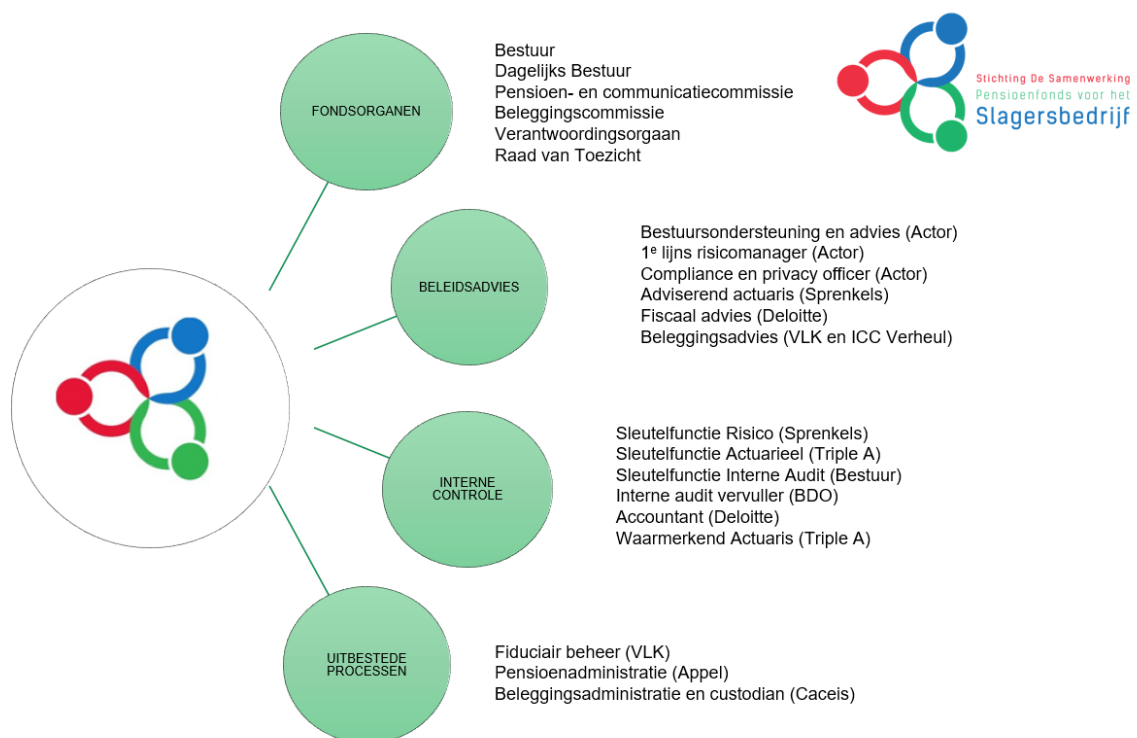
FONDSORGANEN

Bestuur
Dagelijks Bestuur
Pensioen- en communicatiecommissie
Beleggingscommissie
Verantwoordingsorgaan
Raad van Toezicht

Stichting De Samenwerking
Pensioenfonds voor het
Slagersbedrijf

BELEIDSADVIES

Bestuursondersteuning en advies (Actor)
1$^{e}$ lijns risicomanager (Actor)
Compliance en privacy officer (Actor)
Adviserend actuaris (Sprenkels)
Fiscaal advies (Deloitte)
Beleggingsadvies (VLK en ICC Verheul)

INTERNE CONTROLE

Sleutelfunctie Risico (Sprenkels)
Sleutelfunctie Actuarieel (Triple A)
Sleutelfunctie Interne Audit (Bestuur)
Interne audit vervuller (BDO)
Accountant (Deloitte)
Waarmerkend Actuaris (Triple A)

UITBESTEDE PROCESSEN

Fiduciair beheer (VLK)
Pensioenadministratie (Appel)
Beleggingsadministratie en custodian (Caceis)